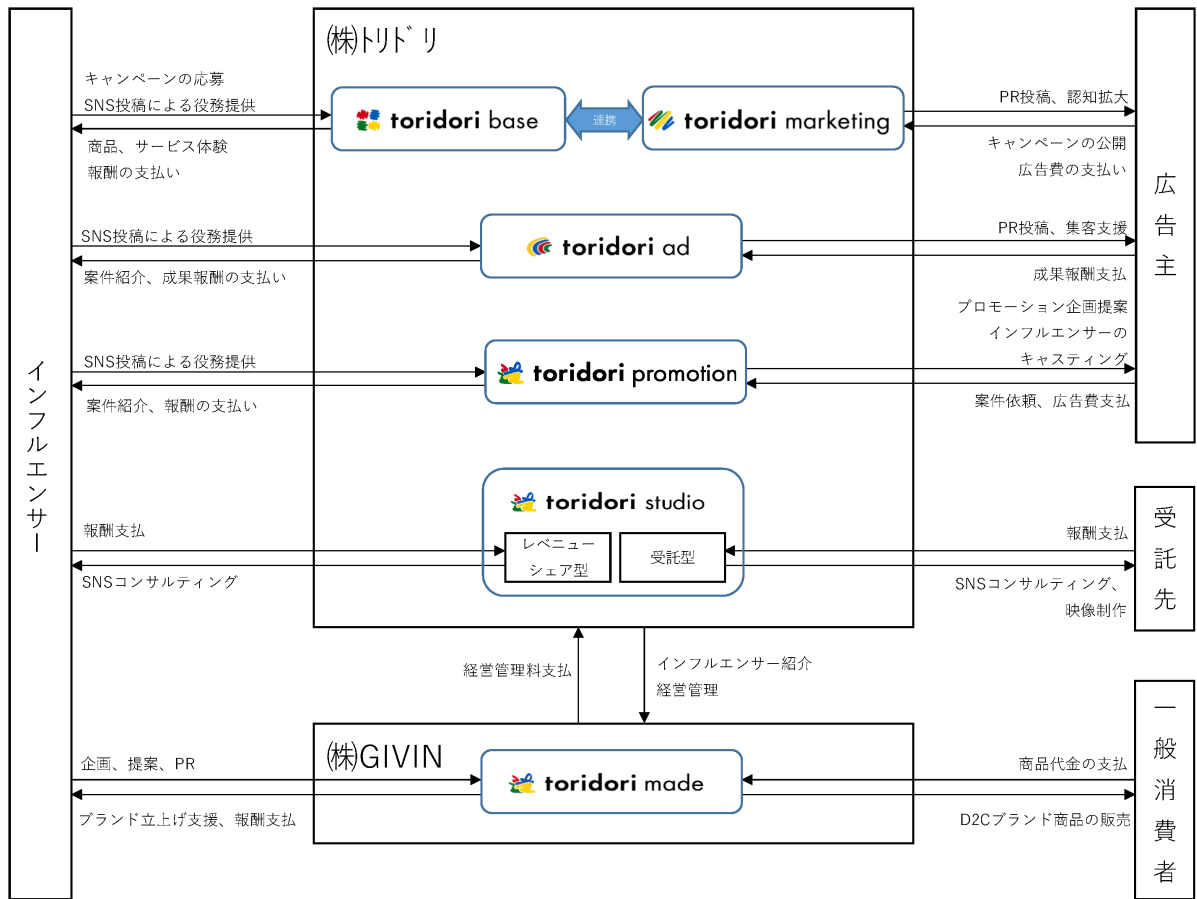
インフルエンサー

㈱トリドリ

キャンペーンの応募
SNS投稿による役務提供

toridori base

連携

toridori marketing

PR投稿、認知拡大

商品、サービス体験
報酬の支払い

キャンペーンの公開
広告費の支払い

広告主

SNS投稿による役務提供

toridori ad

PR投稿、集客支援

案件紹介、成果報酬の支払い

成果報酬支払

プロモーション企画提案
インフルエンサーの
キャスティング

SNS投稿による役務提供

toridori promotion

案件紹介、報酬の支払い

案件依頼、広告費支払

toridori studio

報酬支払

レベニューシェア型

受託型

報酬支払

受託先

SNSコンサルティング

SNSコンサルティング、
映像制作

経営管理料支払

インフルエンサー紹介
経営管理

㈱GIVIN

企画、提案、PR

toridori made

商品代金の支払

一般消費者

ブランド立上げ支援、報酬支払

D2Cブランド商品の販売